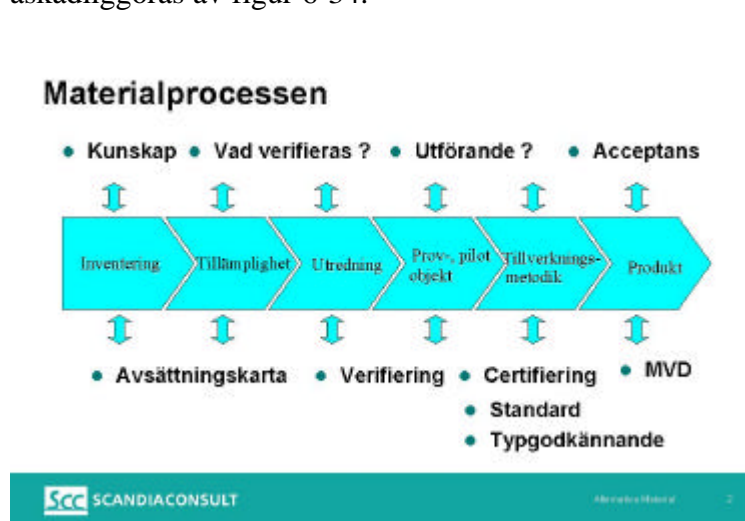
askådliggörs av figur 6-34.

Materialprocessen

• Kunskap • Vad verifieras ? • Utförande ? • Acceptans

Inventering

Tillämplighet

Utredning

Prov-, pilot objekt

Tillverkningsmetodik

Produkt

• Avsättningskarta • Verifiering • Certifiering • MVD

• Standard

• Typgodkännande

Scc SCANDIACONSULT

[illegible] 2